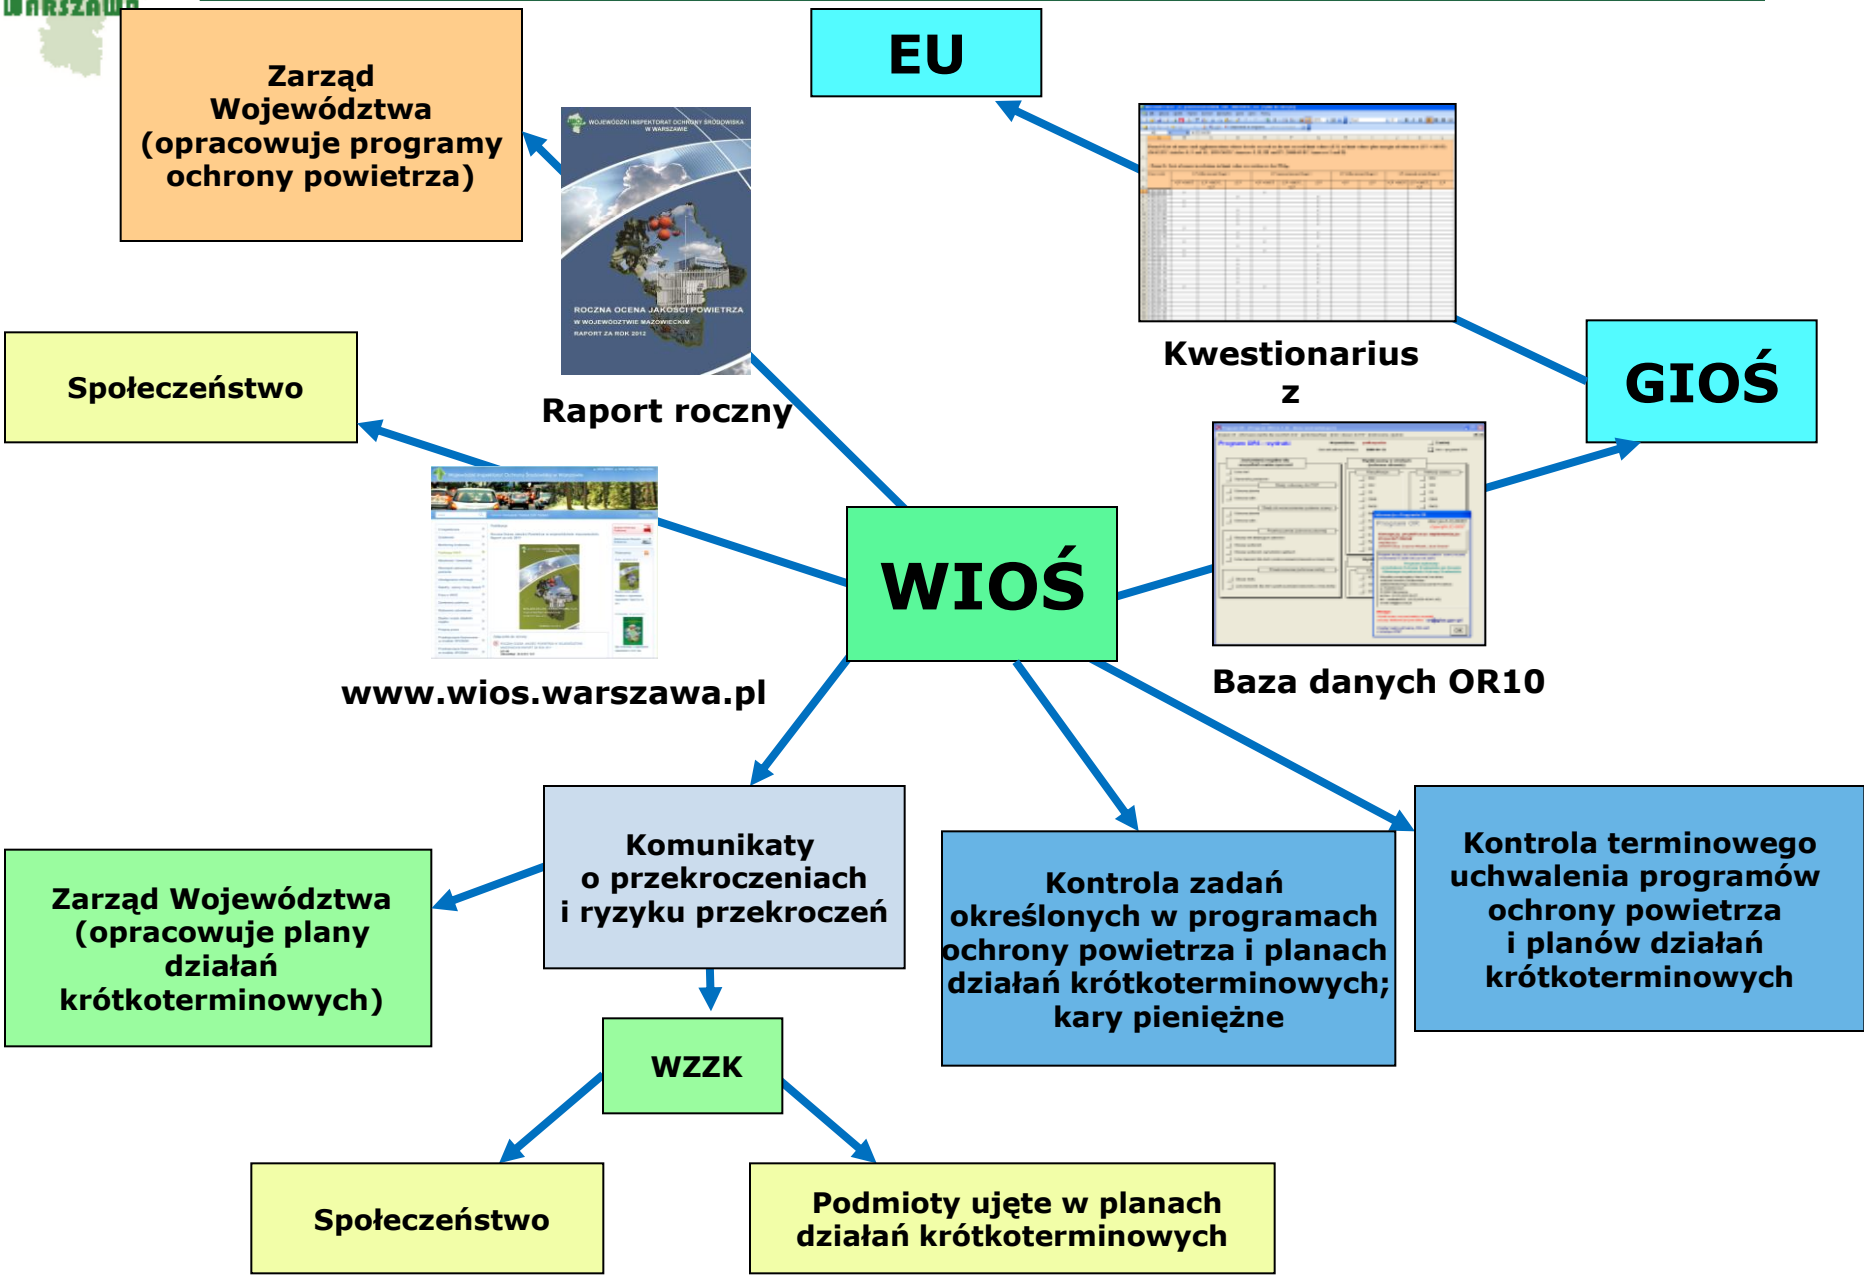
WARSZAWA

Zarząd Województwa (opracowuje programy ochrony powietrza)

EU

WOJEWÓDZKI INSPEKTORAT OCHRONY ŚRODOWISKA W WARSZAWIE

ROCZNA OCENA JAKOŚCI POWIETRZA W WOJEWÓDZTWIE MAZOWIECKIM RAPORT ZA ROK 2012

Raport roczny

Kwestionarius z

GIOŚ

Społeczeństwo

Baza danych OR10

WIOŚ

www.wios.warszawa.pl

Komunikaty o przekroczeniach i ryzyku przekroczeń

Zarząd Województwa (opracowuje plany działań krótkoterminowych)

Kontrola zadań określonych w programach ochrony powietrza i planach działań krótkoterminowych; kary pieniężne

Kontrola terminowego uchwalenia programów ochrony powietrza i planów działań krótkoterminowych

WZZK

Społeczeństwo

Podmioty ujęte w planach działań krótkoterminowych